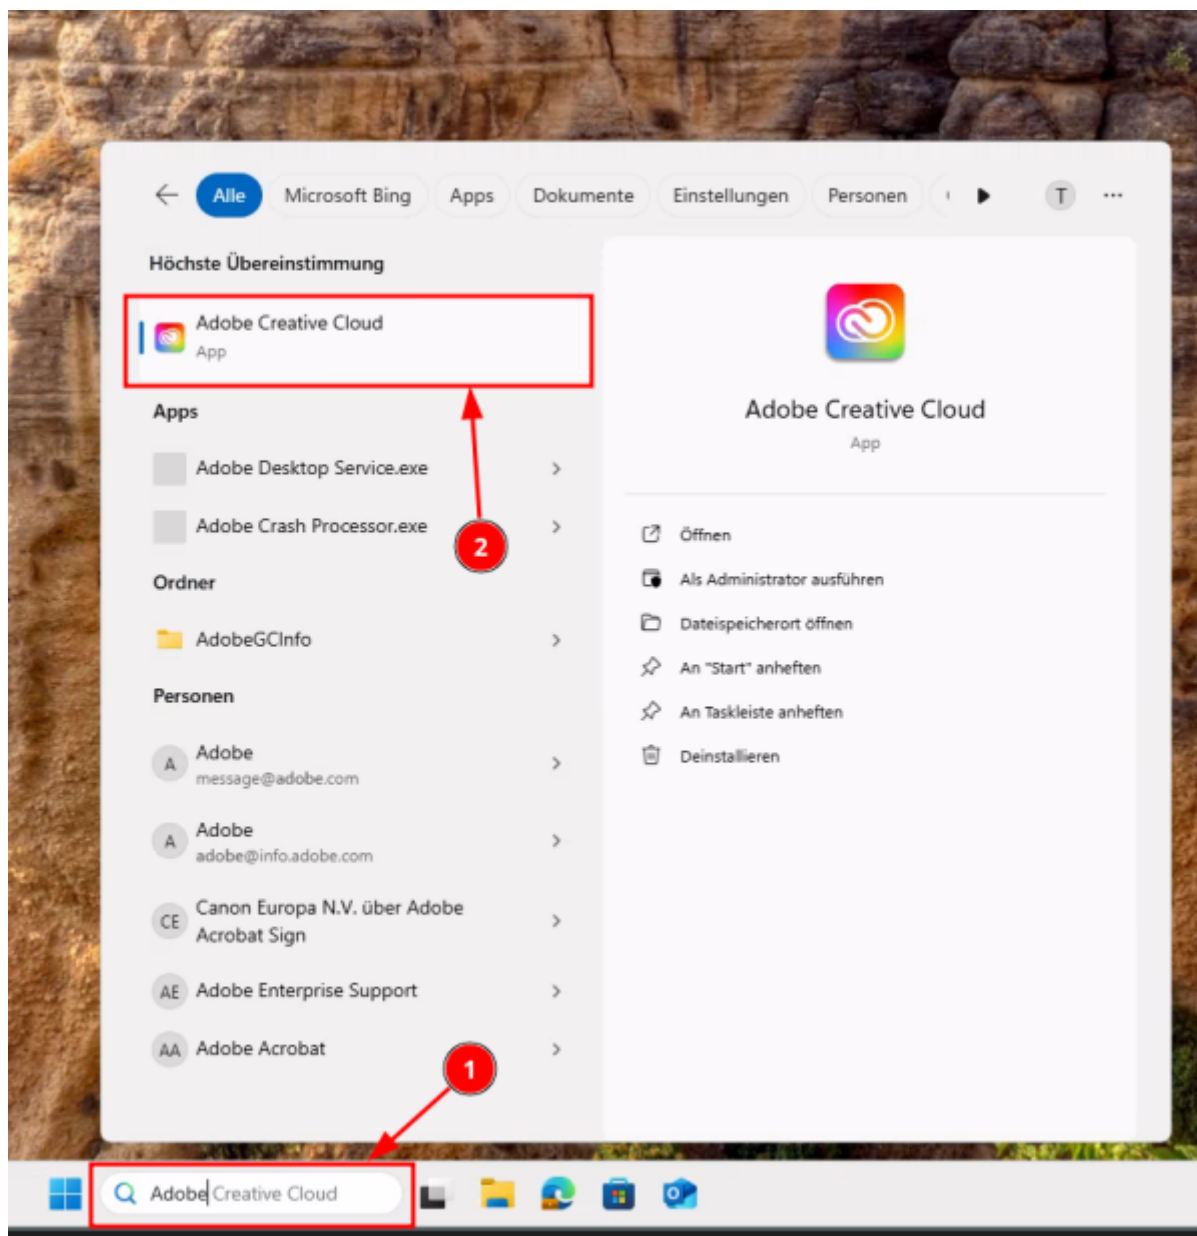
Alle Microsoft Bing Apps Dokumente Einstellungen Personen T ···

Höchste Übereinstimmung

Adobe Creative Cloud
App

Apps

Adobe Desktop Service.exe

Adobe Crash Processor.exe

2

Ordner

AdobeGCInfo

Personen

A Adobe
message@adobe.com

A Adobe
adobe@info.adobe.com

CE Canon Europa N.V. über Adobe Acrobat Sign

AE Adobe Enterprise Support

AA Adobe Acrobat

1

Adobe Creative Cloud
App

Öffnen

Als Administrator ausführen

Dateispeicherort öffnen

An "Start" anheften

An Taskleiste anheften

Deinstallieren

Adobe Creative Cloud